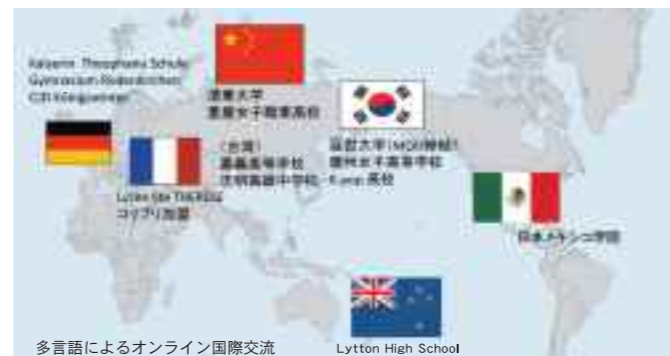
Kaiserin Theophanu Schule
Gymnasium Rodenkirchen
CJD Königswinter

遼寧大学
遼寧女子職業高校

（台湾）
嘉義高等学校
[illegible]高級中学校

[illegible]大学(MOU締結)
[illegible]女子高等学校
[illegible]高校

Lycée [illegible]
コリブリ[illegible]

日本メキシコ学院

多言語によるオンライン国際交流

Lytton High School